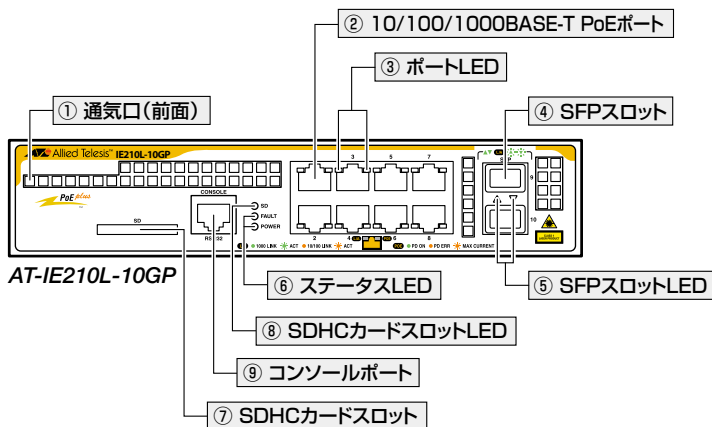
② 10/100/1000BASE-T PoEポート

③ ポートLED

① 通気口(前面)

④ SFPスロット

Allied Telesis IE210L-10GP

PoE plus

CONSOLE

SD

RS-232

SD
FAULT
POWER

1000 LINK ACT 10/100 LINK ACT

PD ON PD ERR MAX CURRENT

1 3 5 7

2 4 6 8

SFP

9

10

AT-IE210L-10GP

⑥ ステータスLED

⑤ SFPスロットLED

⑧ SDHCカードスロットLED

⑨ コンソールポート

⑦ SDHCカードスロット